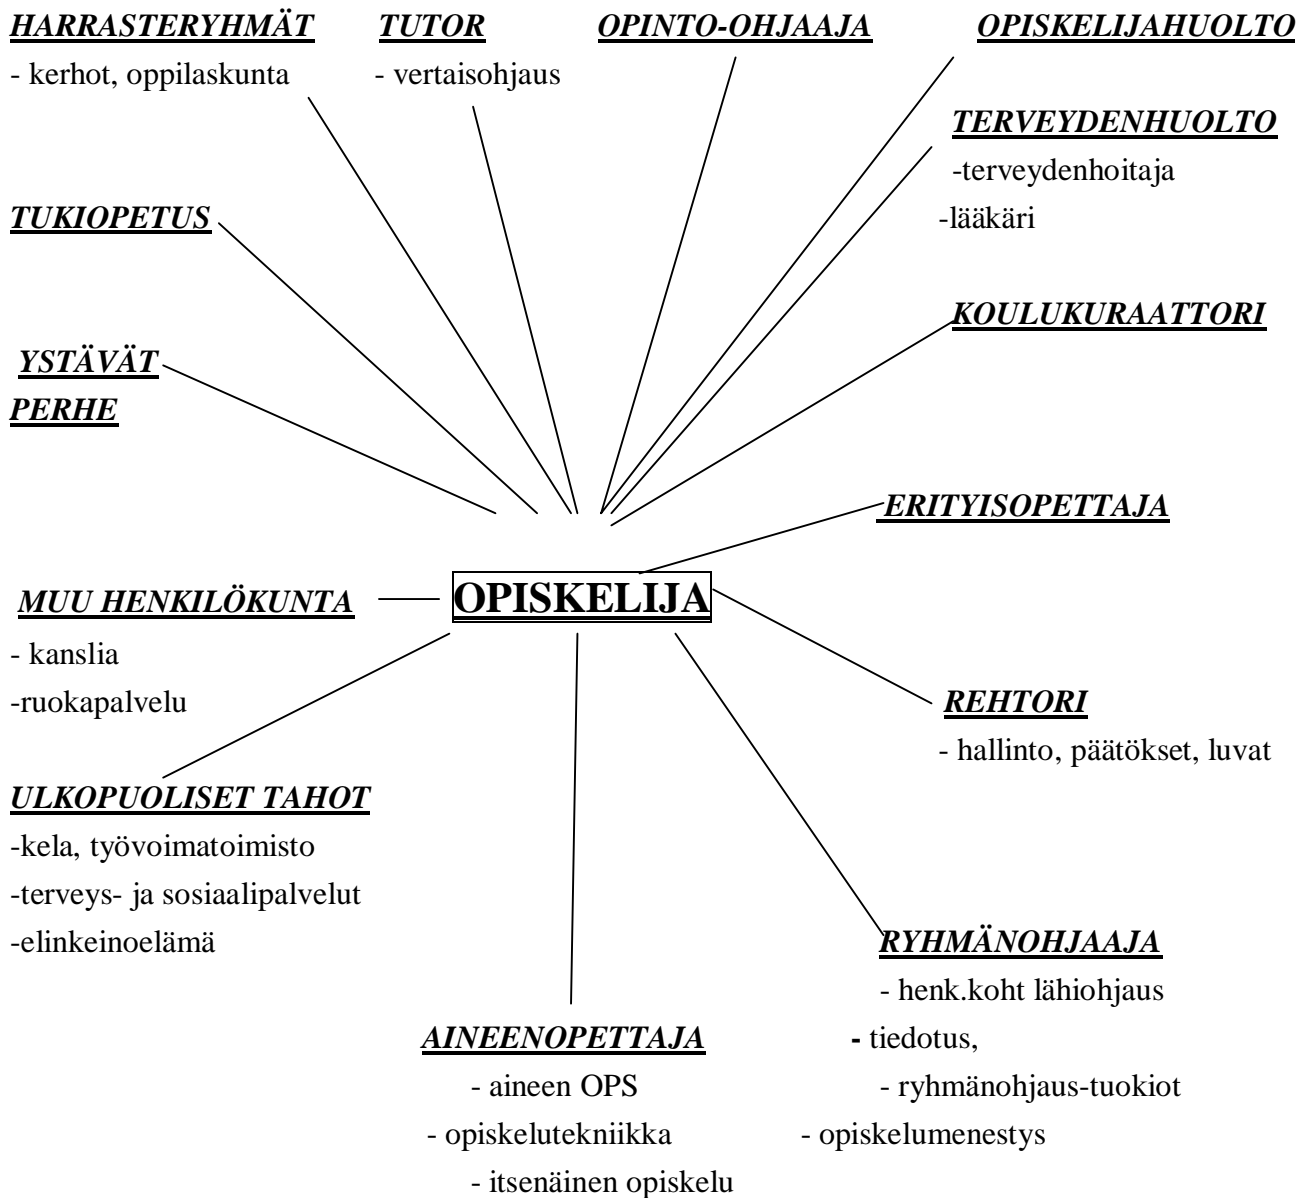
HARRASTERYHMÄT
- kerhot, oppilaskunta

TUTOR
- vertaisohjaus

OPINTO-OHJAAJA

OPISKELIJAHUOLTO

TERVEYDENHUOLTO
-terveydenhoitaja
-lääkäri

TUKIOPETUS

KOULUKURAATTORI

YSTÄVÄT
PERHE

ERITYISOPETTAJA

MUU HENKILÖKUNTA
- kanslia
-ruokapalvelu

OPISKELIJA

REHTORI
- hallinto, päätökset, luvat

ULKOPUOLISET TAHOT
-kela, työvoimatoimisto
-terveys- ja sosiaalipalvelut
-elinkeinoelämä

RYHMÄNOHJAAJA
- henk.koht lähiohjaus
- tiedotus,
- ryhmänohjaus-tuokiot
- opiskelumenestys

AINEENOPETTAJA
- aineen OPS
- opiskelutekniikka
- itsenäinen opiskelu